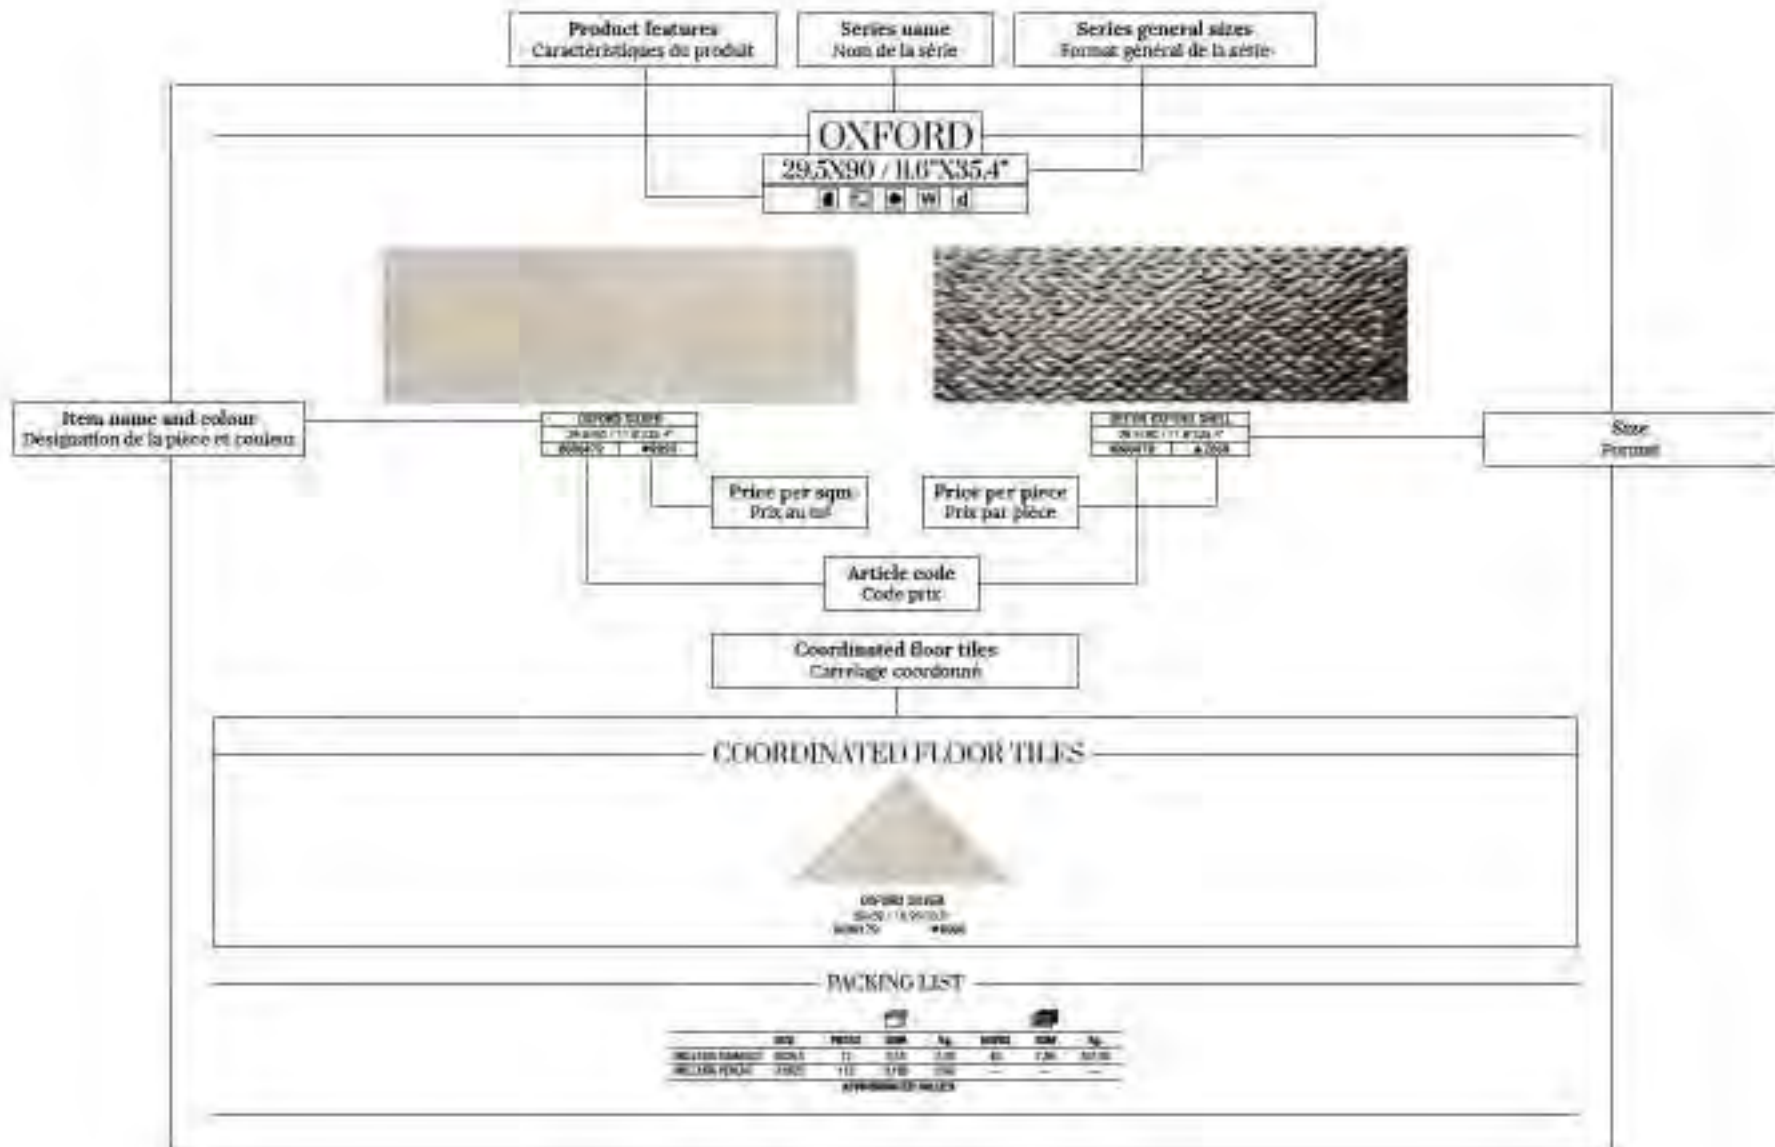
Product features
Caractéristiques du produit

Series name
Nom de la série

Series general sizes
Format général de la série

OXFORD
29,5X90 / 11,6"X35,4"

Item name and colour
Désignation de la pièce et couleur

OXFORD SILVER
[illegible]
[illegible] | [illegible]

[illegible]
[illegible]
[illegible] | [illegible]

Size
Format

Price per sqm
Prix au m²

Price per piece
Prix par pièce

Article code
Code prix

Coordinated floor tiles
Carrelage coordonné

COORDINATED FLOOR TILES

OXFORD SILVER
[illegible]
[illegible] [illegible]

PACKING LIST

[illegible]